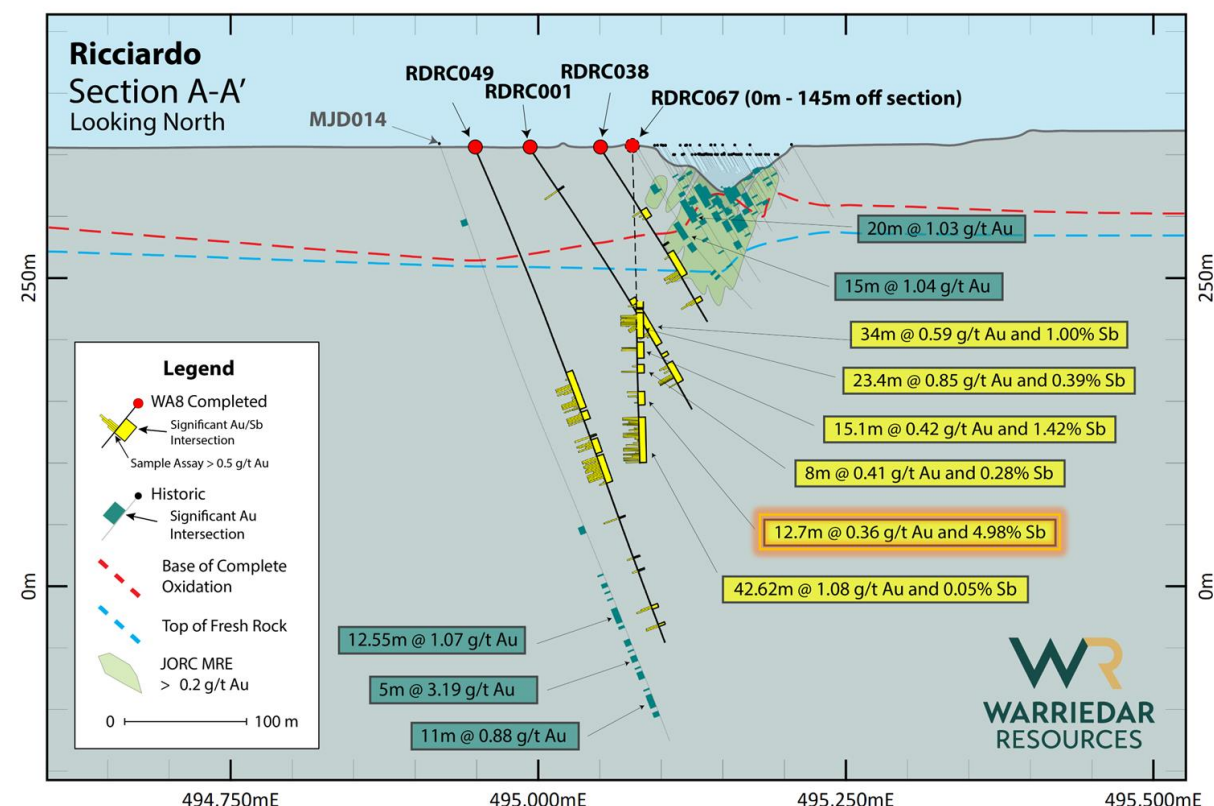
Ricciardo
Section A-A'
Looking North

MJD014
RDRC049
RDRC001
RDRC038
RDRC067 (0m - 145m off section)

20m @ 1.03 g/t Au
15m @ 1.04 g/t Au
34m @ 0.59 g/t Au and 1.00% Sb
23.4m @ 0.85 g/t Au and 0.39% Sb
15.1m @ 0.42 g/t Au and 1.42% Sb
8m @ 0.41 g/t Au and 0.28% Sb
12.7m @ 0.36 g/t Au and 4.98% Sb
42.62m @ 1.08 g/t Au and 0.05% Sb
12.55m @ 1.07 g/t Au
5m @ 3.19 g/t Au
11m @ 0.88 g/t Au

250m
250m
0m
0m

Legend
WA8 Completed
Significant Au/Sb Intersection
Sample Assay > 0.5 g/t Au
Historic
Significant Au Intersection
Base of Complete Oxidation
Top of Fresh Rock
JORC MRE > 0.2 g/t Au
0 100 m

WR
WARRIEDAR RESOURCES

494,750mE
495,000mE
495,250mE
495,500mE